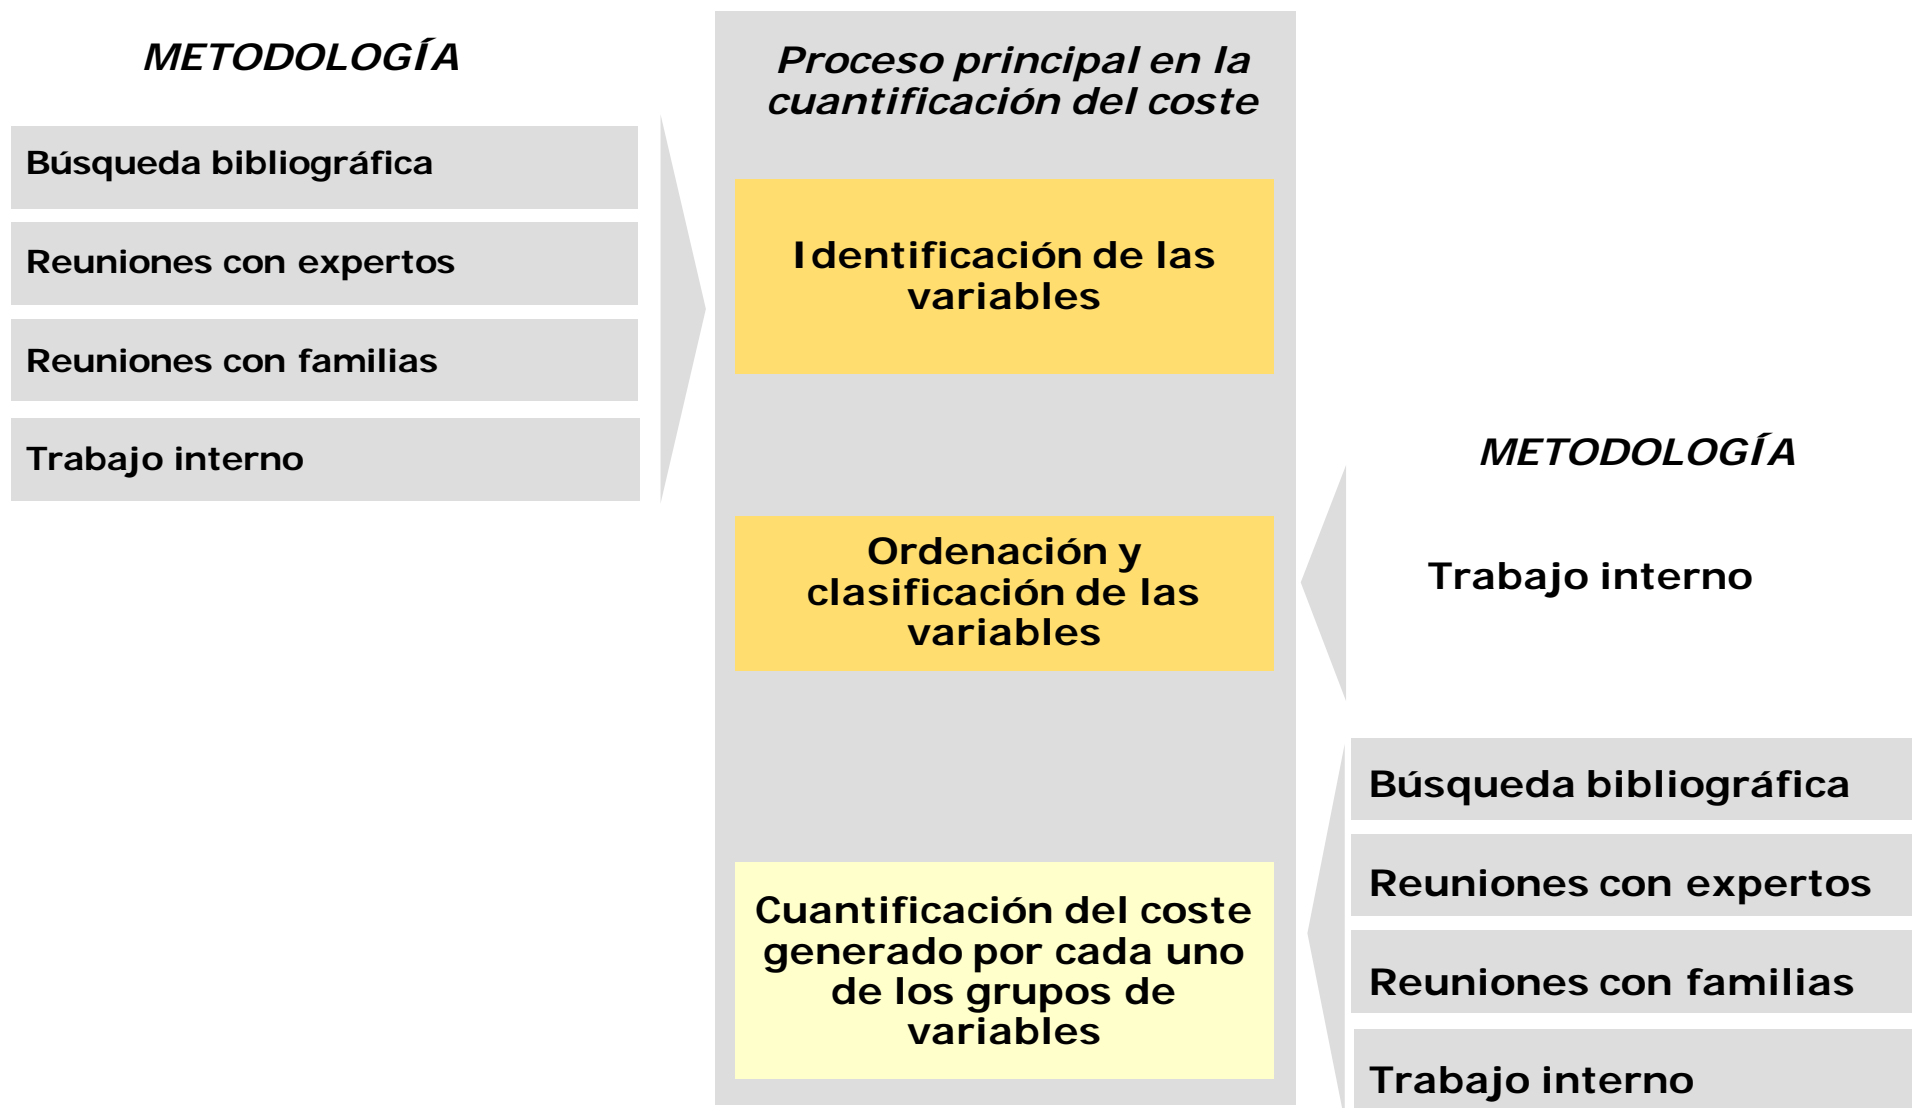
METODOLOGÍA

Búsqueda bibliográfica

Reuniones con expertos

Reuniones con familias

Trabajo interno

Proceso principal en la cuantificación del coste

Identificación de las variables

Ordenación y clasificación de las variables

Cuantificación del coste generado por cada uno de los grupos de variables

METODOLOGÍA

Trabajo interno

Búsqueda bibliográfica

Reuniones con expertos

Reuniones con familias

Trabajo interno